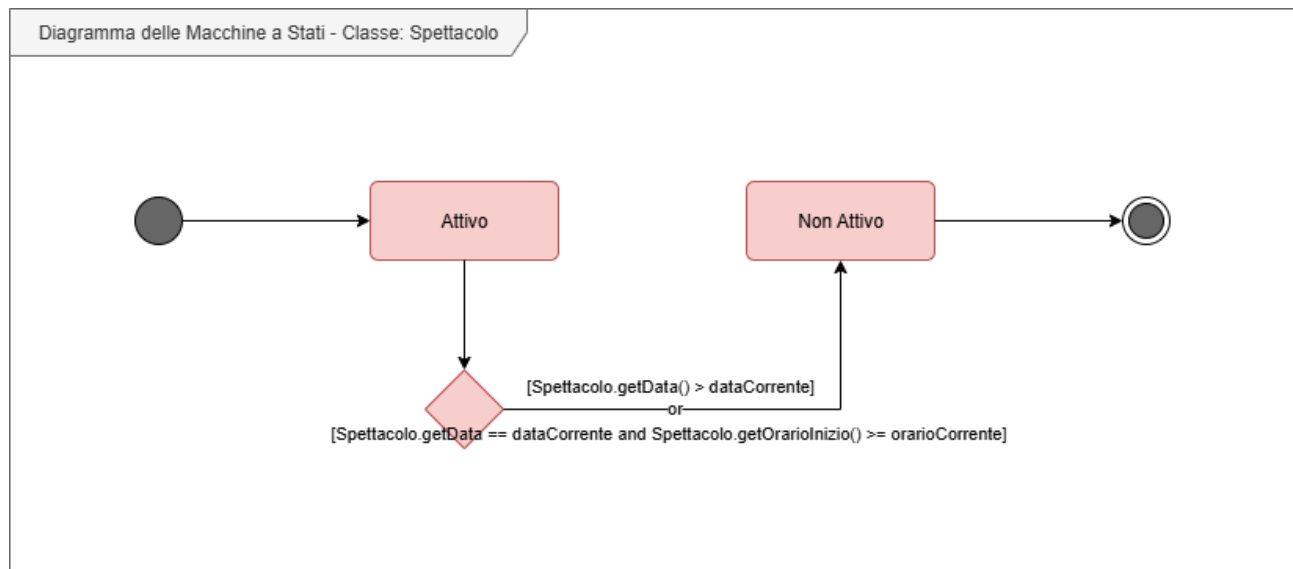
Diagramma delle Macchine a Stati - Classe: Spettacolo

Attivo

Non Attivo

[Spettacolo.getData() > dataCorrente]
or
[Spettacolo.getData == dataCorrente and Spettacolo.getOrarioInizio() >= orarioCorrente]